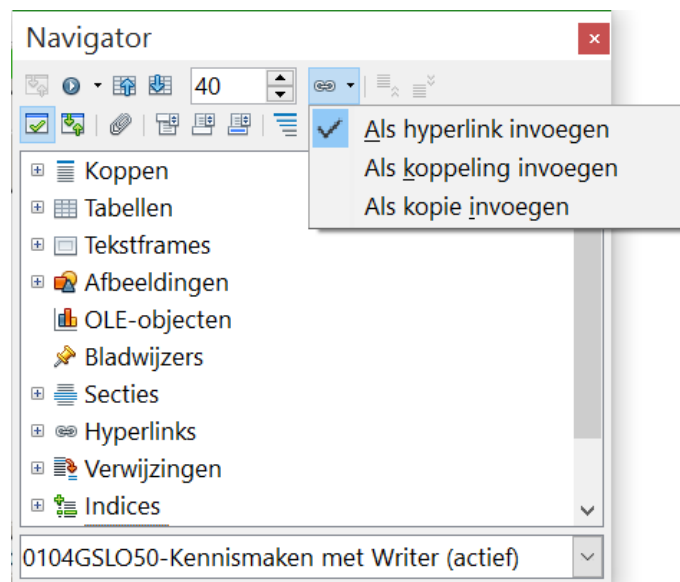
Navigator

40

Als hyperlink invoegen
Als koppeling invoegen
Als kopie invoegen

Koppen
Tabellen
Tekstframes
Afbeeldingen
OLE-objecten
Bladwijzers
Secties
Hyperlinks
Verwijzingen
Indices

0104GSLO50-Kennismaken met Writer (actief)